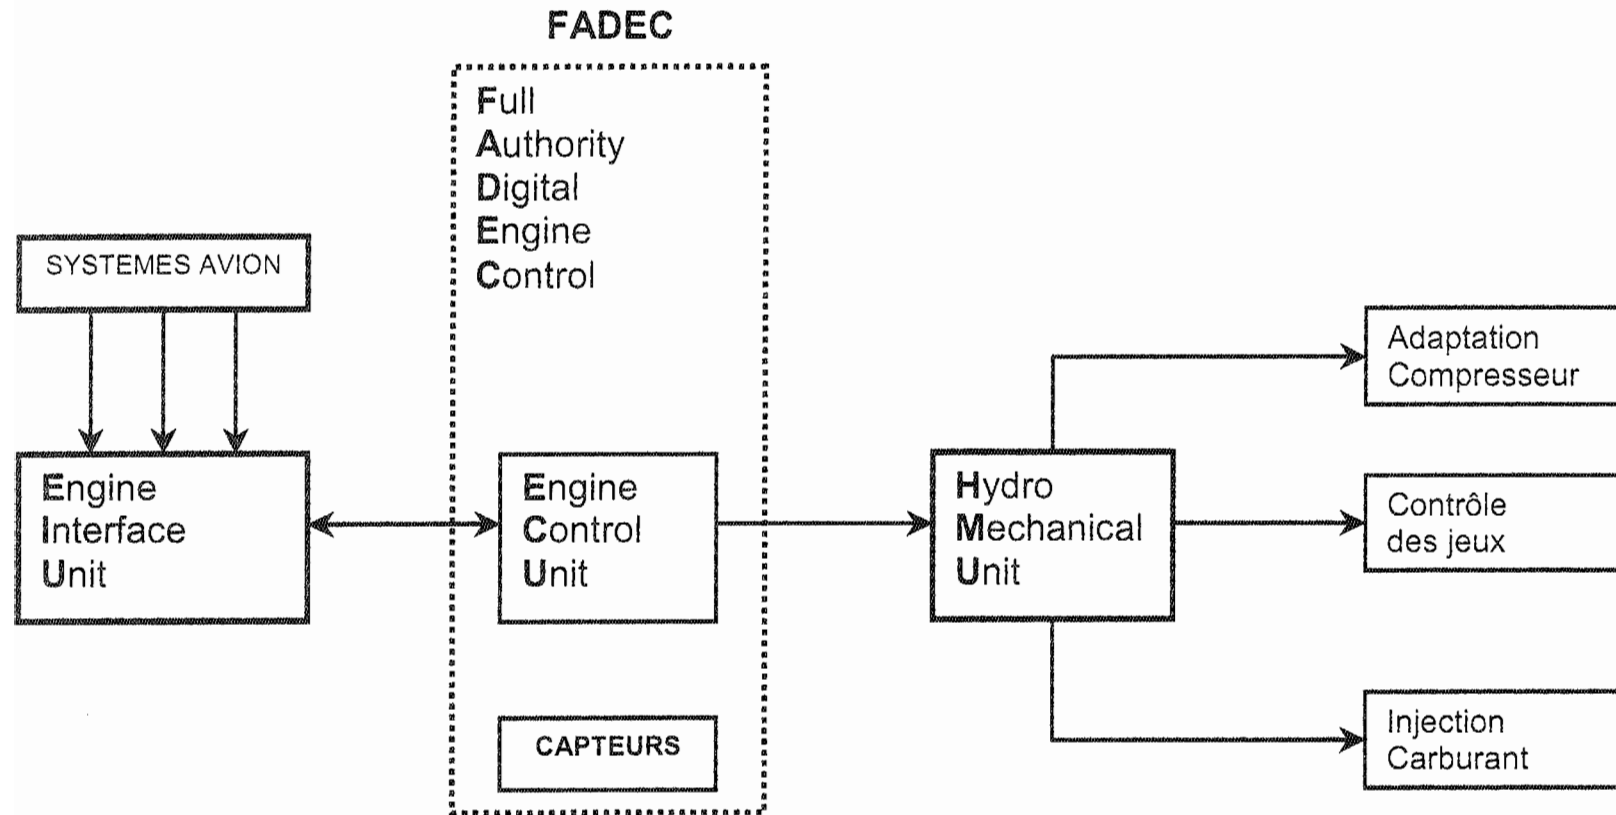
FADEC

Full
Authority
Digital
Engine
Control

SYSTEMES AVION

Engine
Interface
Unit

Engine
Control
Unit

CAPTEURS

Hydro
Mechanical
Unit

Adaptation
Compresseur

Contrôle
des jeux

Injection
Carburant